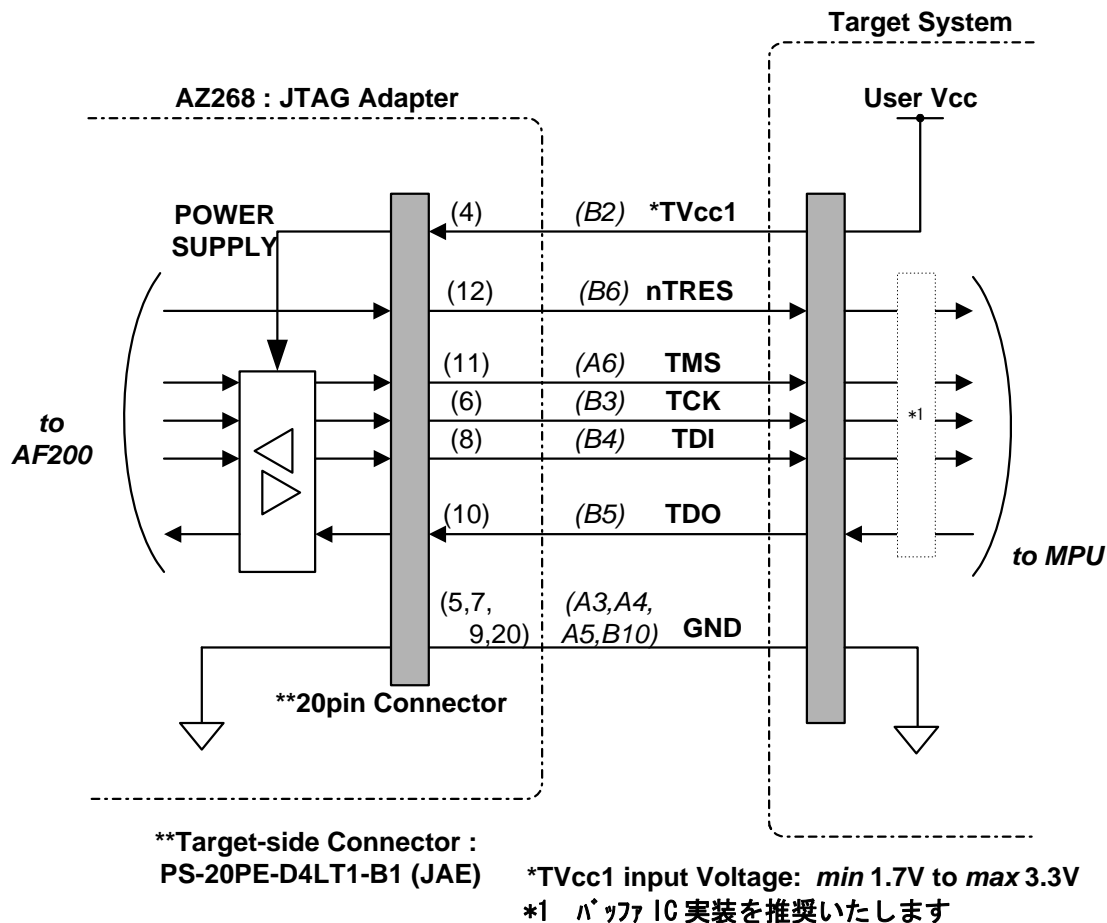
Target System

AZ268 : JTAG Adapter

User Vcc

POWER SUPPLY

(4) (B2) *TVcc1

(12) (B6) nTRES

(11) (A6) TMS

(6) (B3) TCK

(8) (B4) TDI

(10) (B5) TDO

to AF200

*1

to MPU

(5,7, 9,20) (A3,A4, A5,B10) GND

**20pin Connector

**Target-side Connector : PS-20PE-D4LT1-B1 (JAE)

*TVcc1 input Voltage: *min* 1.7V to *max* 3.3V

*1 ﾊﾞｯﾌｧ IC 実装を推奨いたします